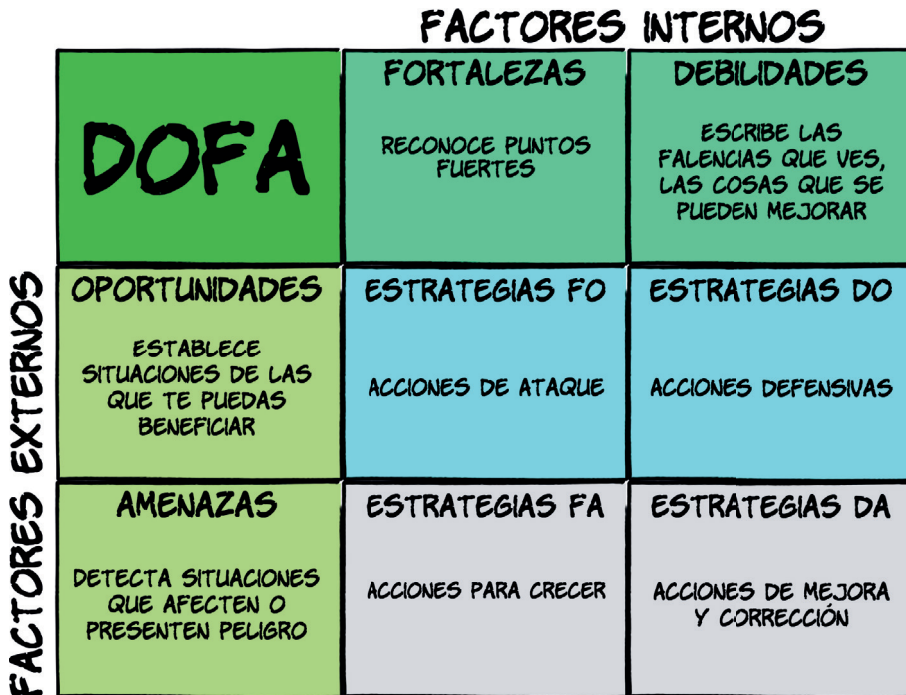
FACTORES INTERNOS

FACTORES EXTERNOS

| DOFA | FORTALEZAS<br>RECONOCE PUNTOS FUERTES | DEBILIDADES<br>ESCRIBE LAS FALENCIAS QUE VES, LAS COSAS QUE SE PUEDEN MEJORAR |
|---|---|---|
| OPORTUNIDADES<br>ESTABLECE SITUACIONES DE LAS QUE TE PUEDAS BENEFICIAR | ESTRATEGIAS FO<br>ACCIONES DE ATAQUE | ESTRATEGIAS DO<br>ACCIONES DEFENSIVAS |
| AMENAZAS<br>DETECTA SITUACIONES QUE AFECTEN O PRESENTEN PELIGRO | ESTRATEGIAS FA<br>ACCIONES PARA CRECER | ESTRATEGIAS DA<br>ACCIONES DE MEJORA Y CORRECCIÓN |